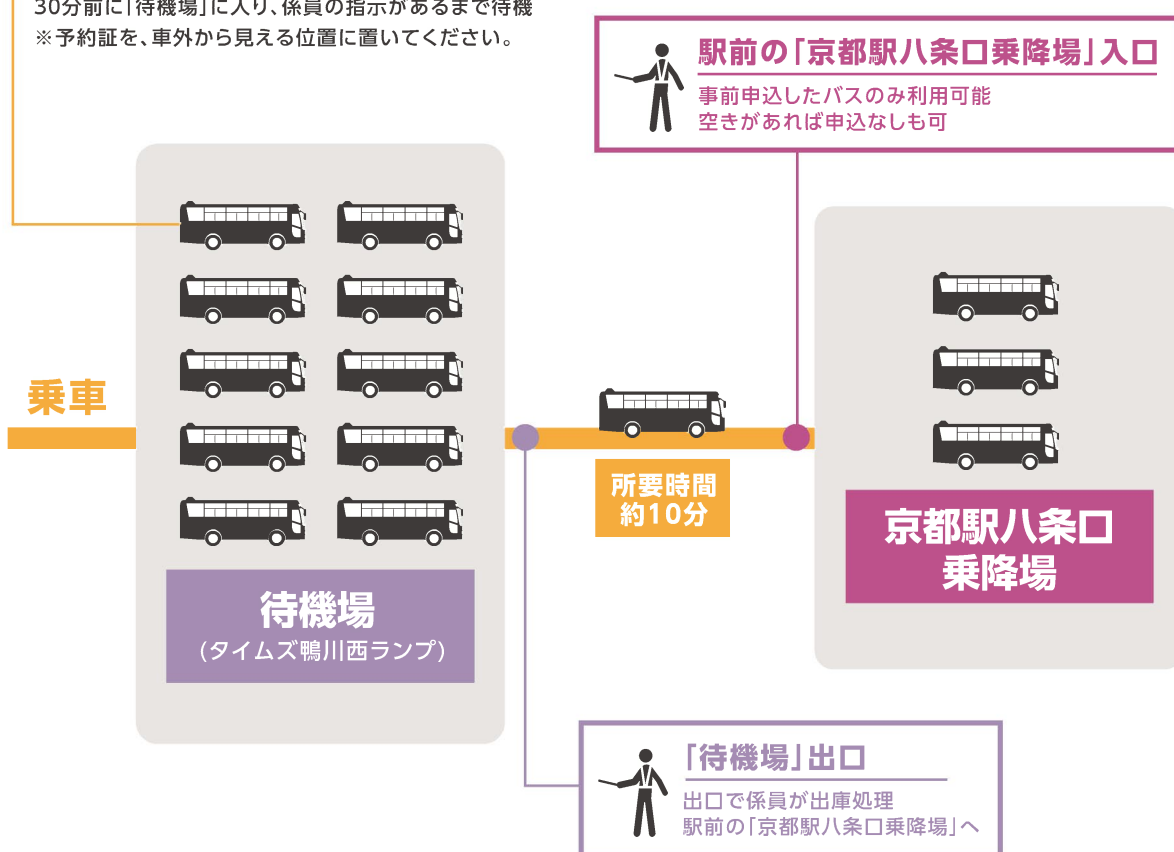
30分前に「待機場」に入り、係員の指示があるまで待機
※予約証を、車外から見える位置に置いてください。

駅前の「京都駅八条口乗降場」入口
事前申込したバスのみ利用可能
空きがあれば申込なしも可

乗車

所要時間
約10分

京都駅八条口
乗降場

待機場
(タイムズ鴨川西ランプ)

「待機場」出口
出口で係員が出庫処理
駅前の「京都駅八条口乗降場」へ